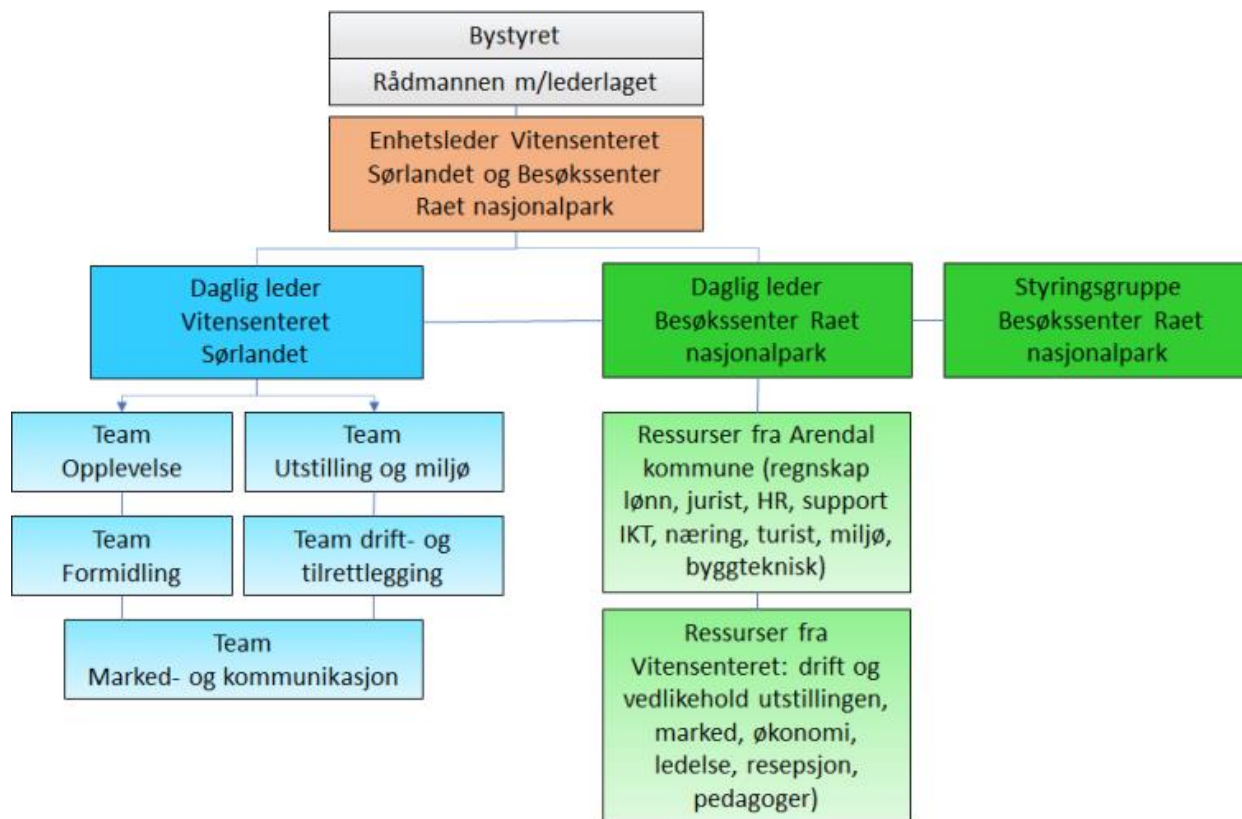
Bystyret

Rådmannen m/lederlaget

Enhetsleder Vitensenteret Sørlandet og Besøkssenter Raet nasjonalpark

Daglig leder Vitensenteret Sørlandet

Daglig leder Besøkssenter Raet nasjonalpark

Styringsgruppe Besøkssenter Raet nasjonalpark

Team Opplevelse

Team Utstilling og miljø

Team Formidling

Team drift- og tilrettelegging

Team Marked- og kommunikasjon

Ressurser fra Arendal kommune (regnskap lønn, jurist, HR, support IKT, næring, turist, miljø, byggteknisk)

Ressurser fra Vitensenteret: drift og vedlikehold utstillingen, marked, økonomi, ledelse, resepsjon, pedagoger)